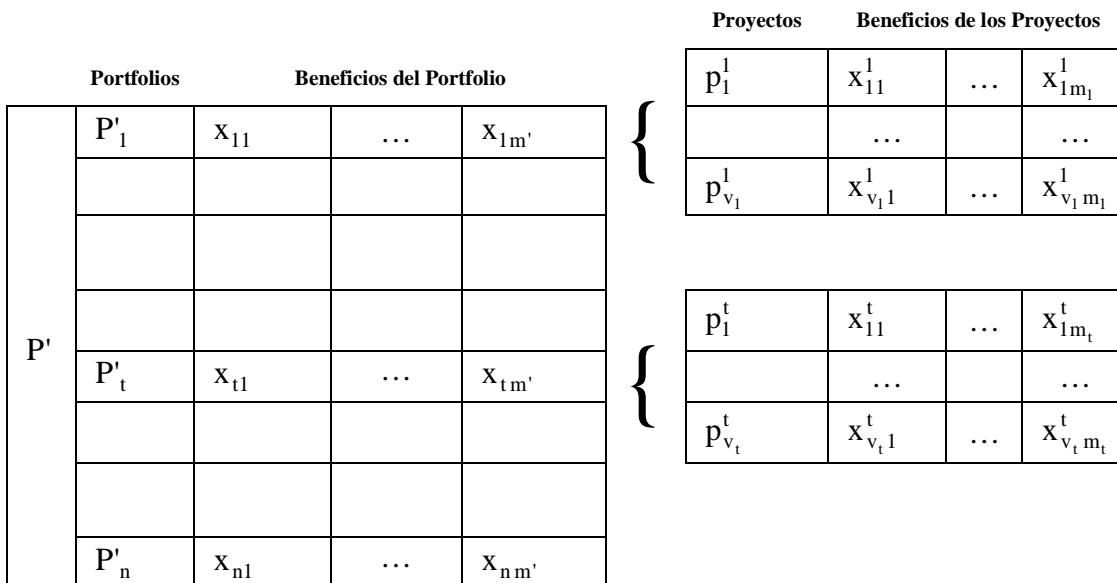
Proyectos | Beneficios de los Proyectos

| $p_1^1$ | $x_{11}^1$ | $\dots$ | $x_{1m_1}^1$ |
|---|---|---|---|
| | $\dots$ | | $\dots$ |
| $p_{v_1}^1$ | $x_{v_1 1}^1$ | $\dots$ | $x_{v_1 m_1}^1$ |

Portfolios | Beneficios del Portfolio

| | | | | |
|---|---|---|---|---|
| P' | $P'_1$ | $x_{11}$ | $\dots$ | $x_{1m'}$ |
| | | | | |
| | | | | |
| | | | | |
| | $P'_t$ | $x_{t1}$ | $\dots$ | $x_{tm'}$ |
| | | | | |
| | | | | |
| | $P'_n$ | $x_{n1}$ | $\dots$ | $x_{nm'}$ |

| $p_1^t$ | $x_{11}^t$ | $\dots$ | $x_{1m_t}^t$ |
|---|---|---|---|
| | $\dots$ | | $\dots$ |
| $p_{v_t}^t$ | $x_{v_t 1}^t$ | $\dots$ | $x_{v_t m_t}^t$ |